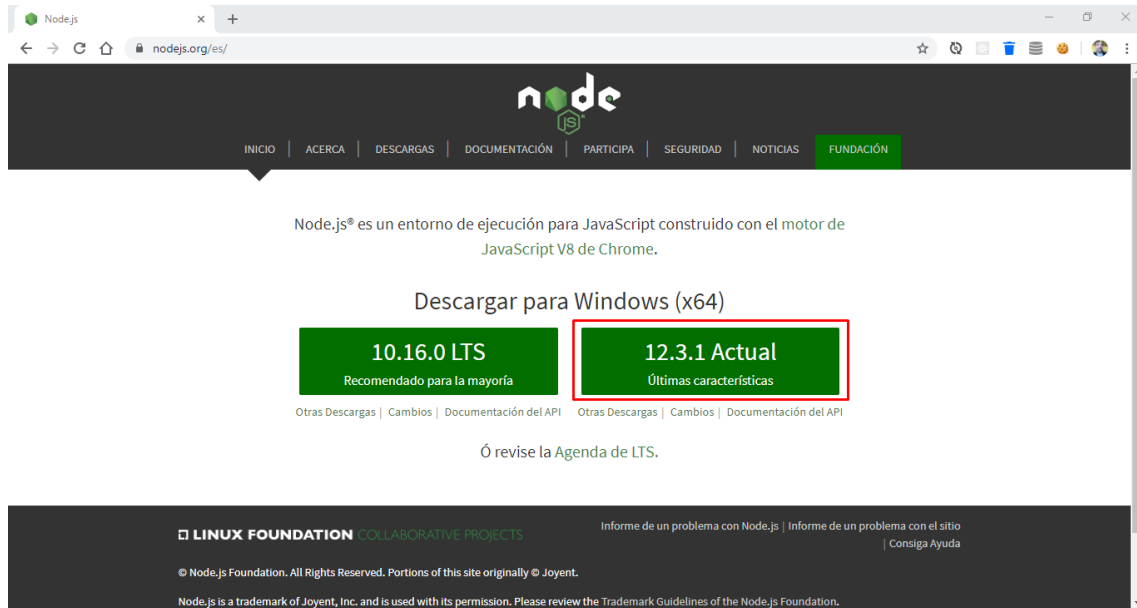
Node.js ×

nodejs.org/es/

node JS

INICIO | ACERCA | DESCARGAS | DOCUMENTACIÓN | PARTICIPA | SEGURIDAD | NOTICIAS | FUNDACIÓN

Node.js® es un entorno de ejecución para JavaScript construido con el motor de JavaScript V8 de Chrome.

Descargar para Windows (x64)

10.16.0 LTS
Recomendado para la mayoría

12.3.1 Actual
Últimas características

Otras Descargas | Cambios | Documentación del API

Otras Descargas | Cambios | Documentación del API

Ó revise la Agenda de LTS.

LINUX FOUNDATION COLLABORATIVE PROJECTS

Informe de un problema con Node.js | Informe de un problema con el sitio | Consiga Ayuda

© Node.js Foundation. All Rights Reserved. Portions of this site originally © Joyent.

Node.js is a trademark of Joyent, Inc. and is used with its permission. Please review the Trademark Guidelines of the Node.js Foundation.